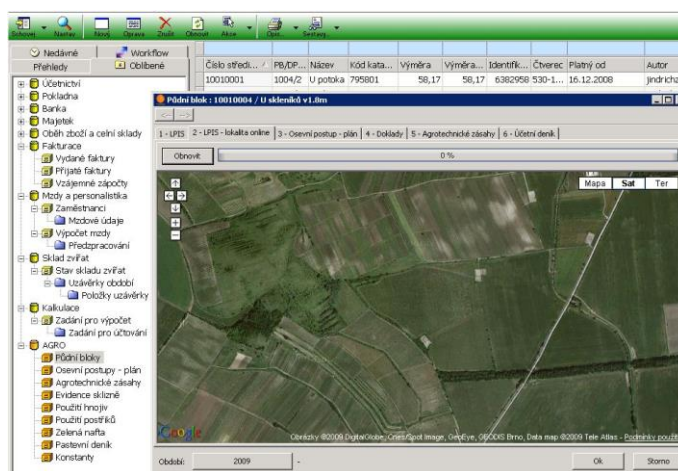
Schovej Nastav Nový Oprava Zrušit Obnovit Akce Opis Sestavy

Nedávné Workflow
Přehledy Oblíbené

Účetnictví
Pokladna
Banka
Majetek
Oběh zboží a celní sklady
Fakturace
Vydané faktury
Přijaté faktury
Vzájemné zápočty
Mzdy a personalistika
Zaměstnanci
Mzdové údaje
Výpočet mzdy
Předzpracování
Sklad zvířat
Stav skladu zvířat
Uzávěrky období
Položky uzávěrky
Kalkulace
Zadání pro výpočet
Zadání pro účtování
AGRO
Půdní bloky
Osevní postupy - plán
Agrotechnické zásahy
Evidence sklizně
Použití hnojiv
Použití postřiků
Zelená nafta
Pastevní deník
Konstanty

| Číslo středi... | PB/DP... | Název | Kód kata... | Výměra | Výměra... | Identifik... | Čtverec | Platný od | Autor |
|---|---|---|---|---|---|---|---|---|---|
| 10010001 | 1004/2 | U potoka | 795801 | 58,17 | 58,17 | 6382958 | 530-1... | 16.12.2008 | jindrich |

Půdní blok : 10010004 / U skleníků v1.8m

1 - LPIS | 2 - LPIS - lokalita online | 3 - Osevní postup - plán | 4 - Doklady | 5 - Agrotechnické zásahy | 6 - Účetní deník

Obnovit
0 %

Mapa Sat Ter

Google
Obrázky ©2009 DigitalGlobe, Cnes/Spot Image, GeoEye, GEODIS Brno, Data map ©2009 Tele Atlas - Podmínky použi

Období 2009 -
Ok Storno